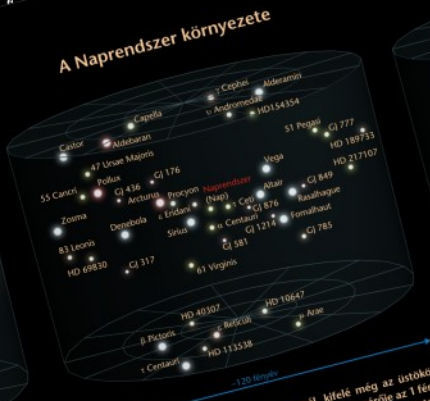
A Naprendszer környezete

Capella
Aldebaran
Castor
Pollux
47 Ursae Majoris
55 Cancri
GJ 436
GJ 176
Arcturus
Procyon
Naprendszer
(Nap)
Zosma
Denebola
ε Eridani
Sirius
α Centauri
83 Leonis
HD 69830
GJ 317
61 Virginis
γ Cephei
Alderamin
υ Andromedae
HD154354
51 Pegasi
GJ 777
HD 189733
HD 217107
Vega
Altair
Ceti
GJ 876
GJ 849
Rasalhague
Fomalhaut
GJ 1214
GJ 581
GJ 785
HD 40307
HD 10647
β Pictoris
ζ Reticuli
μ Arae
HD 113538
ε Centauri
~120 fényév
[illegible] kifelé még az üstökö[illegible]
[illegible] az 1 fé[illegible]